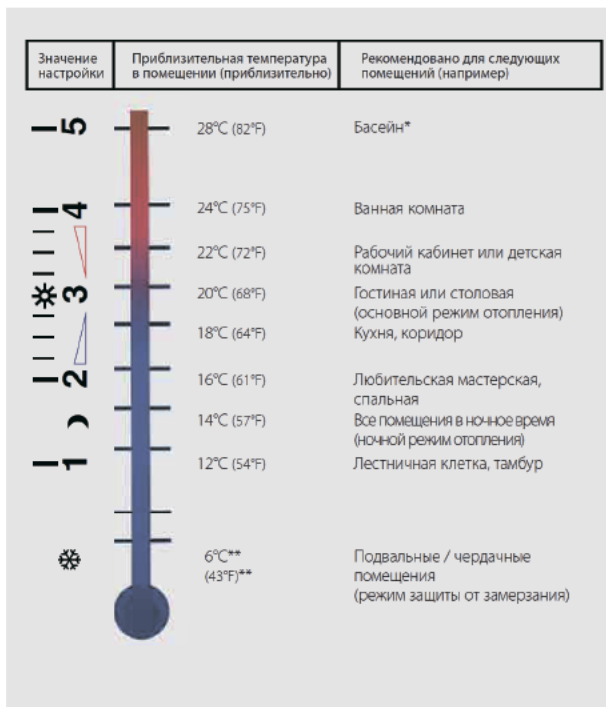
| Значение настройки | Приблизительная температура в помещении (приблизительно) | Рекомендовано для следующих помещений (например) |
|---|---|---|
| 5 | 28°C (82°F) | Басейн* |
| 4 | 24°C (75°F) | Ванная комната |
| | 22°C (72°F) | Рабочий кабинет или детская комната |
| 3 | 20°C (68°F) | Гостиная или столовая (основной режим отопления) |
| | 18°C (64°F) | Кухня, коридор |
| 2 | 16°C (61°F) | Любительская мастерская, спальная |
| | 14°C (57°F) | Все помещения в ночное время (ночной режим отопления) |
| 1 | 12°C (54°F) | Лестничная клетка, тамбур |
| | 6°C** (43°F)** | Подвальные / чердачные помещения (режим защиты от замерзания) |